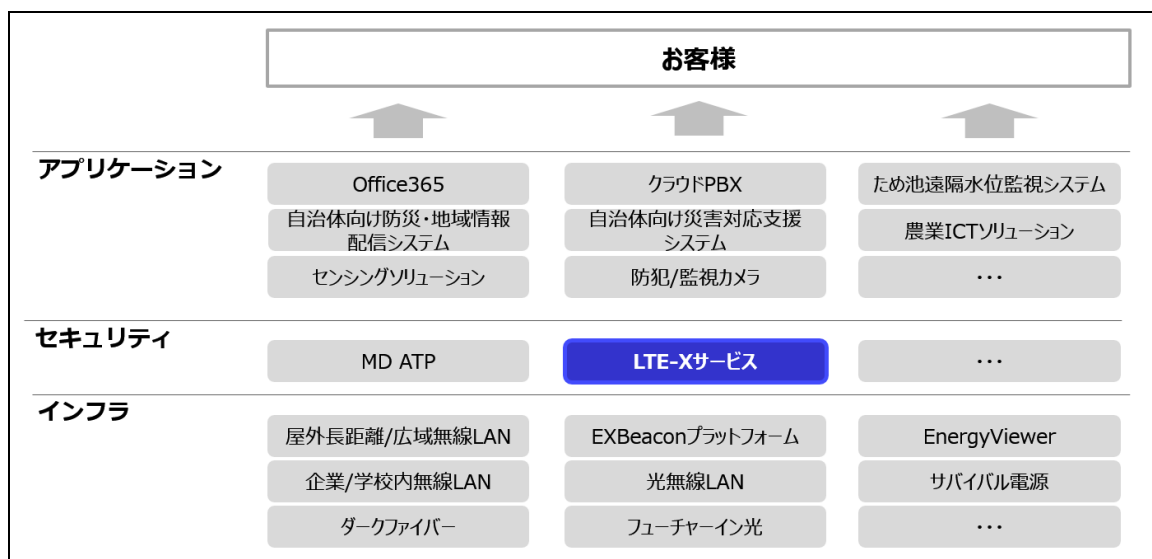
お客様

アプリケーション

Office365

クラウドPBX

ため池遠隔水位監視システム

自治体向け防災・地域情報配信システム

自治体向け災害対応支援システム

農業ICTソリューション

センシングソリューション

防犯/監視カメラ

…

セキュリティ

MD ATP

LTE-Xサービス

…

インフラ

屋外長距離/広域無線LAN

EXBeaconプラットフォーム

EnergyViewer

企業/学校内無線LAN

光無線LAN

サバイバル電源

ダークファイバー

フューチャーイン光

…